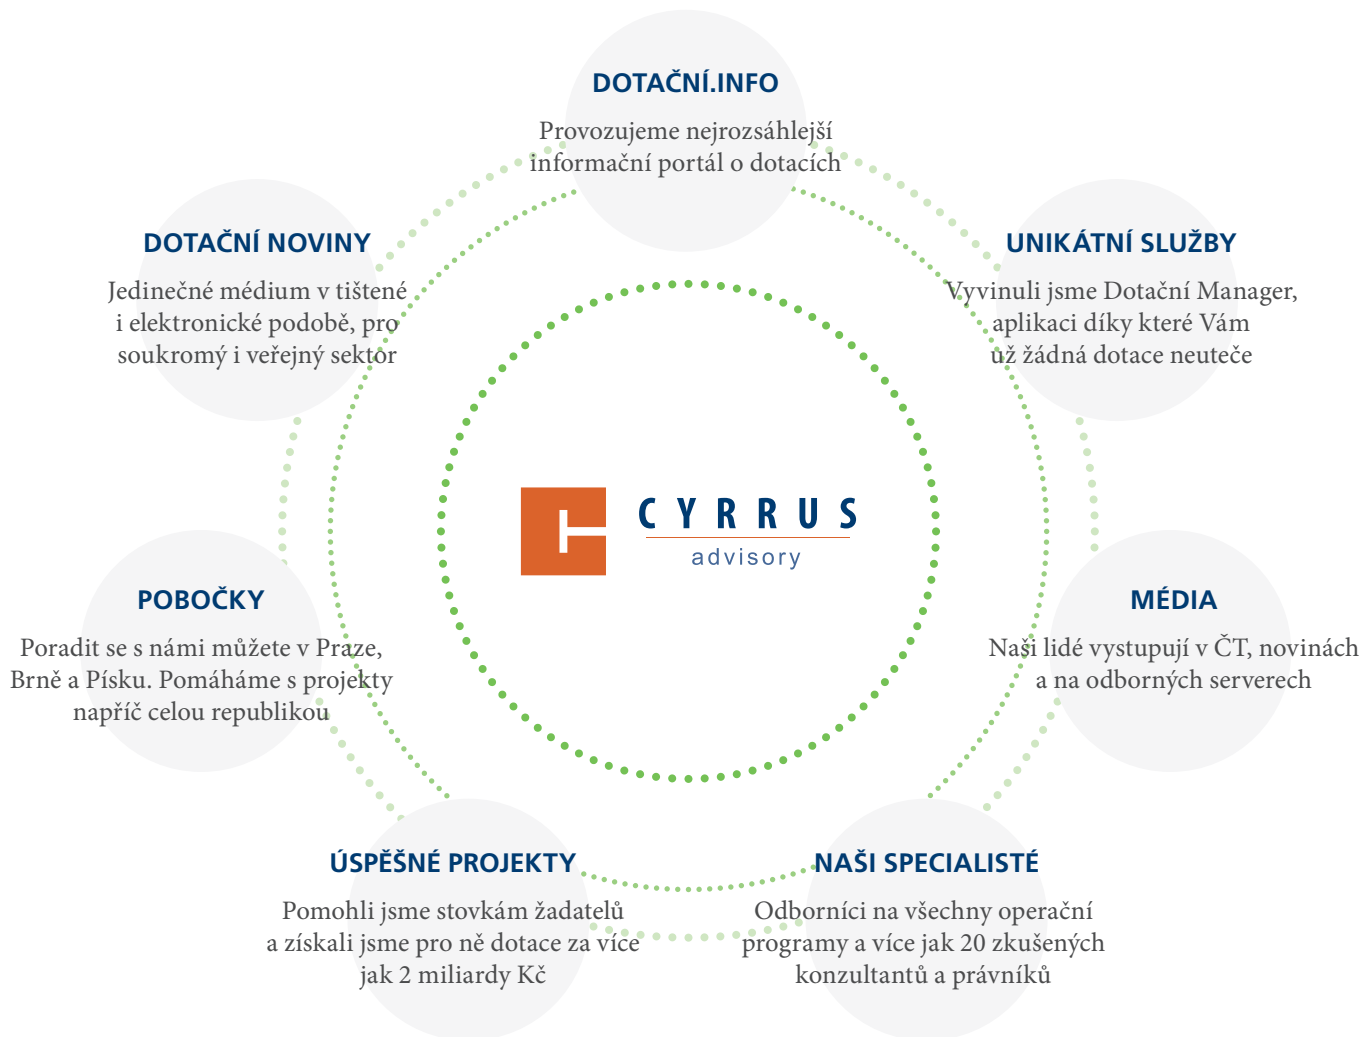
DOTAČNÍ.INFO

Provozujeme nejrozsáhlejší informační portál o dotacích

DOTAČNÍ NOVINY

Jedinečné médium v tištené i elektronické podobě, pro soukromý i veřejný sektor

UNIKÁTNÍ SLUŽBY

Vyvinuli jsme Dotační Manager, aplikaci díky které Vám už žádná dotace neuteče

CYRRUS advisory

POBOČKY

Poradit se s námi můžete v Praze, Brně a Písku. Pomáháme s projekty napříč celou republikou

MÉDIA

Naši lidé vystupují v ČT, novinách a na odborných serverech

ÚSPĚŠNÉ PROJEKTY

Pomohli jsme stovkám žadatelů a získali jsme pro ně dotace za více jak 2 miliardy Kč

NAŠI SPECIALISTÉ

Odborníci na všechny operační programy a více jak 20 zkušených konzultantů a právníků